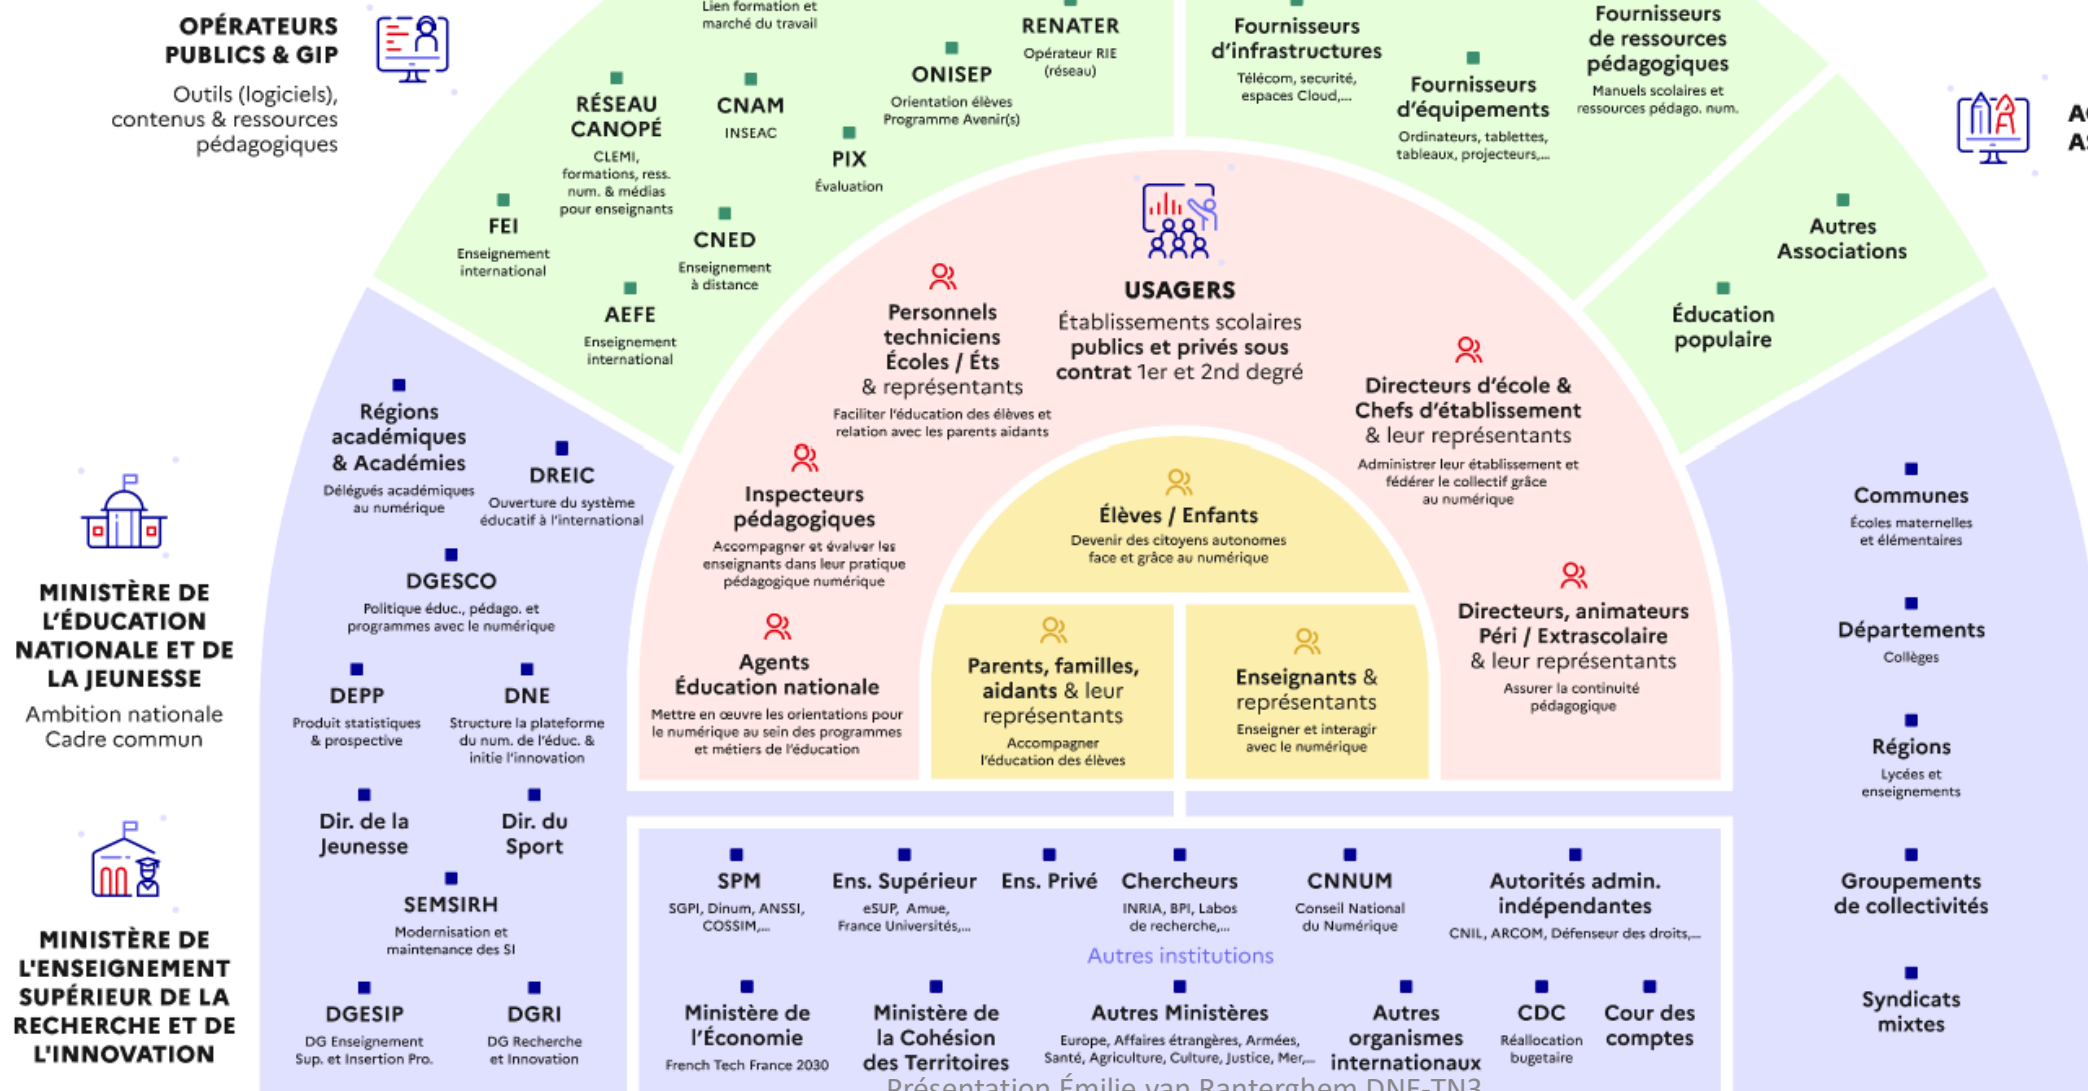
OPÉRATEURS PUBLICS & GIP
Outils (logiciels), contenus & ressources pédagogiques

Lien formation et marché du travail

RENATER
Opérateur RIE (réseau)

ONISEP
Orientation élèves Programme Avenir(s)

RÉSEAU CANOPÉ
CLEMI, formations, ress. num. & médias pour enseignants

CNAM
INSEAC

PIX
Évaluation

FEI
Enseignement international

CNED
Enseignement à distance

AEFE
Enseignement international

Fournisseurs d'infrastructures
Télécom, securité, espaces Cloud,...

Fournisseurs d'équipements
Ordinateurs, tablettes, tableaux, projecteurs,...

Fournisseurs de ressources pédagogiques
Manuels scolaires et ressources pédago. num.

AC
AS

Autres Associations

Éducation populaire

USAGERS
Établissements scolaires publics et privés sous contrat 1er et 2nd degré

Personnels techniciens Écoles / Éts & représentants
Faciliter l'éducation des élèves et relation avec les parents aidants

Directeurs d'école & Chefs d'établissement & leur représentants
Administrer leur établissement et fédérer le collectif grâce au numérique

Inspecteurs pédagogiques
Accompagner et évaluer les enseignants dans leur pratique pédagogique numérique

Élèves / Enfants
Devenir des citoyens autonomes face et grâce au numérique

Agents Éducation nationale
Mettre en œuvre les orientations pour le numérique au sein des programmes et métiers de l'éducation

Parents, familles, aidants & leur représentants
Accompagner l'éducation des élèves

Enseignants & représentants
Enseigner et interagir avec le numérique

Directeurs, animateurs Péri / Extrascolaire & leur représentants
Assurer la continuité pédagogique

Régions académiques & Académies
Délégués académiques au numérique

DREIC
Ouverture du système éducatif à l'international

DGESCO
Politique éduc., pédago. et programmes avec le numérique

DEPP
Produit statistiques & prospective

DNE
Structure la plateforme du num. de l'éduc. & initie l'innovation

Dir. de la Jeunesse

Dir. du Sport

SEMSIRH
Modernisation et maintenance des SI

DGESIP
DG Enseignement Sup. et Insertion Pro.

DGRI
DG Recherche et Innovation

MINISTÈRE DE L'ÉDUCATION NATIONALE ET DE LA JEUNESSE
Ambition nationale Cadre commun

MINISTÈRE DE L'ENSEIGNEMENT SUPÉRIEUR DE LA RECHERCHE ET DE L'INNOVATION

Communes
Écoles maternelles et élémentaires

Départements
Collèges

Régions
Lycées et enseignements

Groupements de collectivités

Syndicats mixtes

SPM
SGPI, Dinum, ANSSI, COSSIM,...

Ens. Supérieur
eSUP, Amue, France Universités,...

Ens. Privé

Chercheurs
INRIA, BPI, Labos de recherche,...

CNNUM
Conseil National du Numérique

Autorités admin. indépendantes
CNIL, ARCOM, Défenseur des droits,...

Autres institutions

Ministère de l'Économie
French Tech France 2030

Ministère de la Cohésion des Territoires

Autres Ministères
Europe, Affaires étrangères, Armées, Santé, Agriculture, Culture, Justice, Mer,...

Autres organismes internationaux

CDC
Réallocation bugetaire

Cour des comptes

Présentation Émilie van Ranterghem DNE-TN3